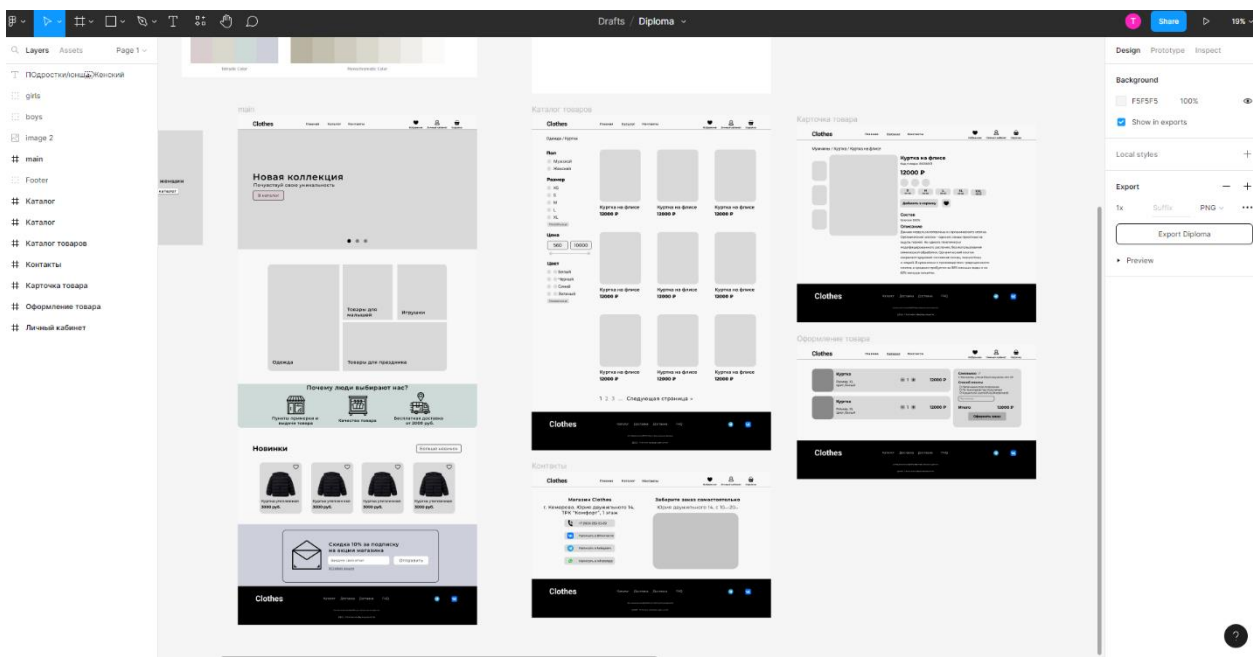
Drafts / Diploma

Share

19%

Layers Assets Page 1

ПОдростки/юноши/Женский
girls
boys
image 2
main
Footer
Каталог
Каталог
Каталог товаров
Контакты
Карточка товара
Оформление товара
Личный кабинет

Design Prototype Inspect

Background

F5F5F5 100%

Show in exports

Local styles

Export

1x Suffix PNG

Export Diploma

Preview

main

Clothes

Новая коллекция

Подчеркни свою уникальность

В каталог

Товары для малышей

Игрушки

Одежда

Товары для праздника

Почему люди выбирают нас?

Новинки

Скидка 10% за подписку на акции магазина

Отправить

Clothes

Каталог товаров

Clothes

Пол

Размер

Цена

500 10000

Цвет

Куртка на флисе 12000 ₽

Куртка на флисе 12000 ₽

Куртка на флисе 12000 ₽

Куртка на флисе 12000 ₽

Куртка на флисе 12000 ₽

Куртка на флисе 12000 ₽

Куртка на флисе 12000 ₽

Куртка на флисе 12000 ₽

Куртка на флисе 12000 ₽

1 2 3 ... Следующая страница »

Clothes

Контакты

Clothes

Магазин Clothes

Заберите заказ самостоятельно

Clothes

Карточка товара

Clothes

Куртка на флисе

12000 ₽

Состав

Описание

Clothes

Оформление товара

Clothes

Куртка

12000 ₽

Куртка

12000 ₽

Итого

12000 ₽

Clothes